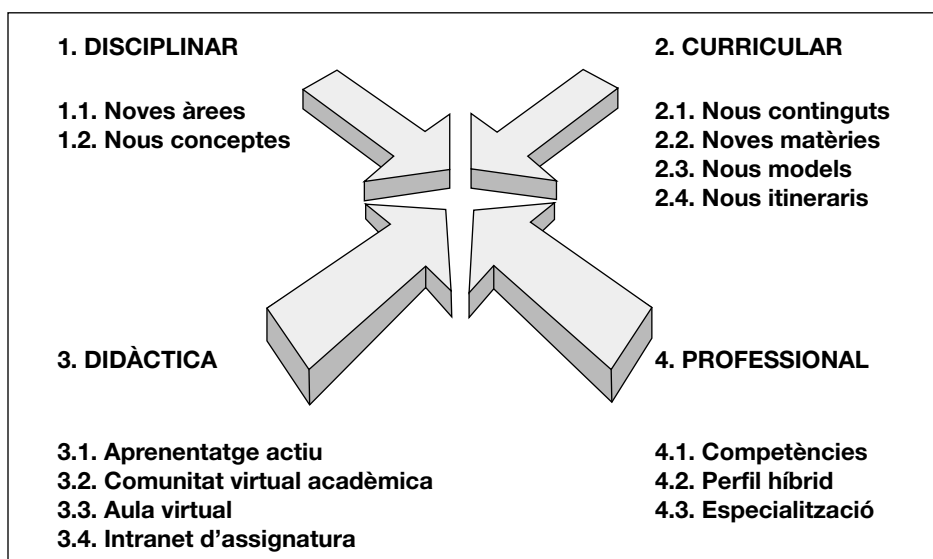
1. DISCIPLINAR

1.1. Noves àrees
1.2. Nous conceptes

2. CURRICULAR

2.1. Nous continguts
2.2. Noves matèries
2.3. Nous models
2.4. Nous itineraris

3. DIDÀCTICA

3.1. Aprenentatge actiu
3.2. Comunitat virtual acadèmica
3.3. Aula virtual
3.4. Intranet d'assignatura

4. PROFESSIONAL

4.1. Competències
4.2. Perfil híbrid
4.3. Especialització